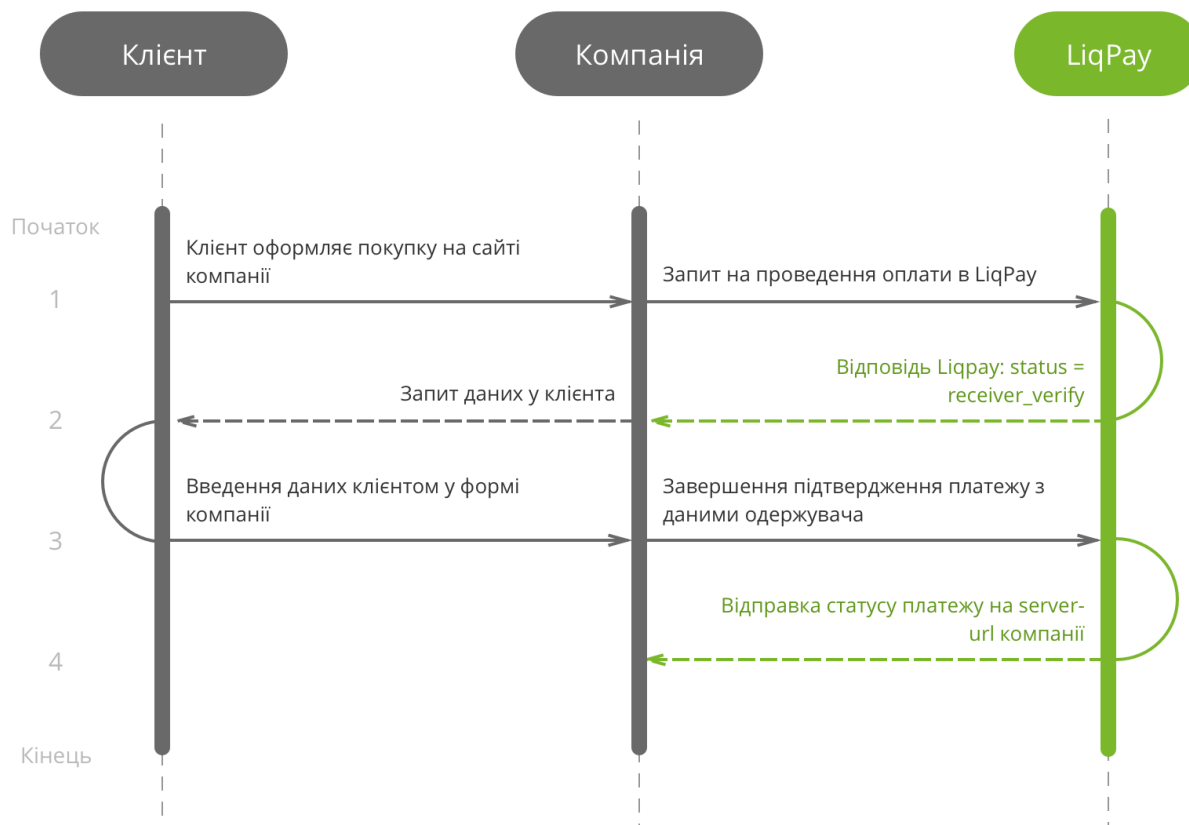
Клієнт

Компанія

LiqPay

Початок

Клієнт оформляє покупку на сайті компанії

Запит на проведення оплати в LiqPay

1

Відповідь Liqpay: status = receiver_verify

Запит даних у клієнта

2

Введення даних клієнтом у формі компанії

Завершення підтвердження платежу з даними одержувача

3

Відправка статусу платежу на server-url компанії

4

Кінець